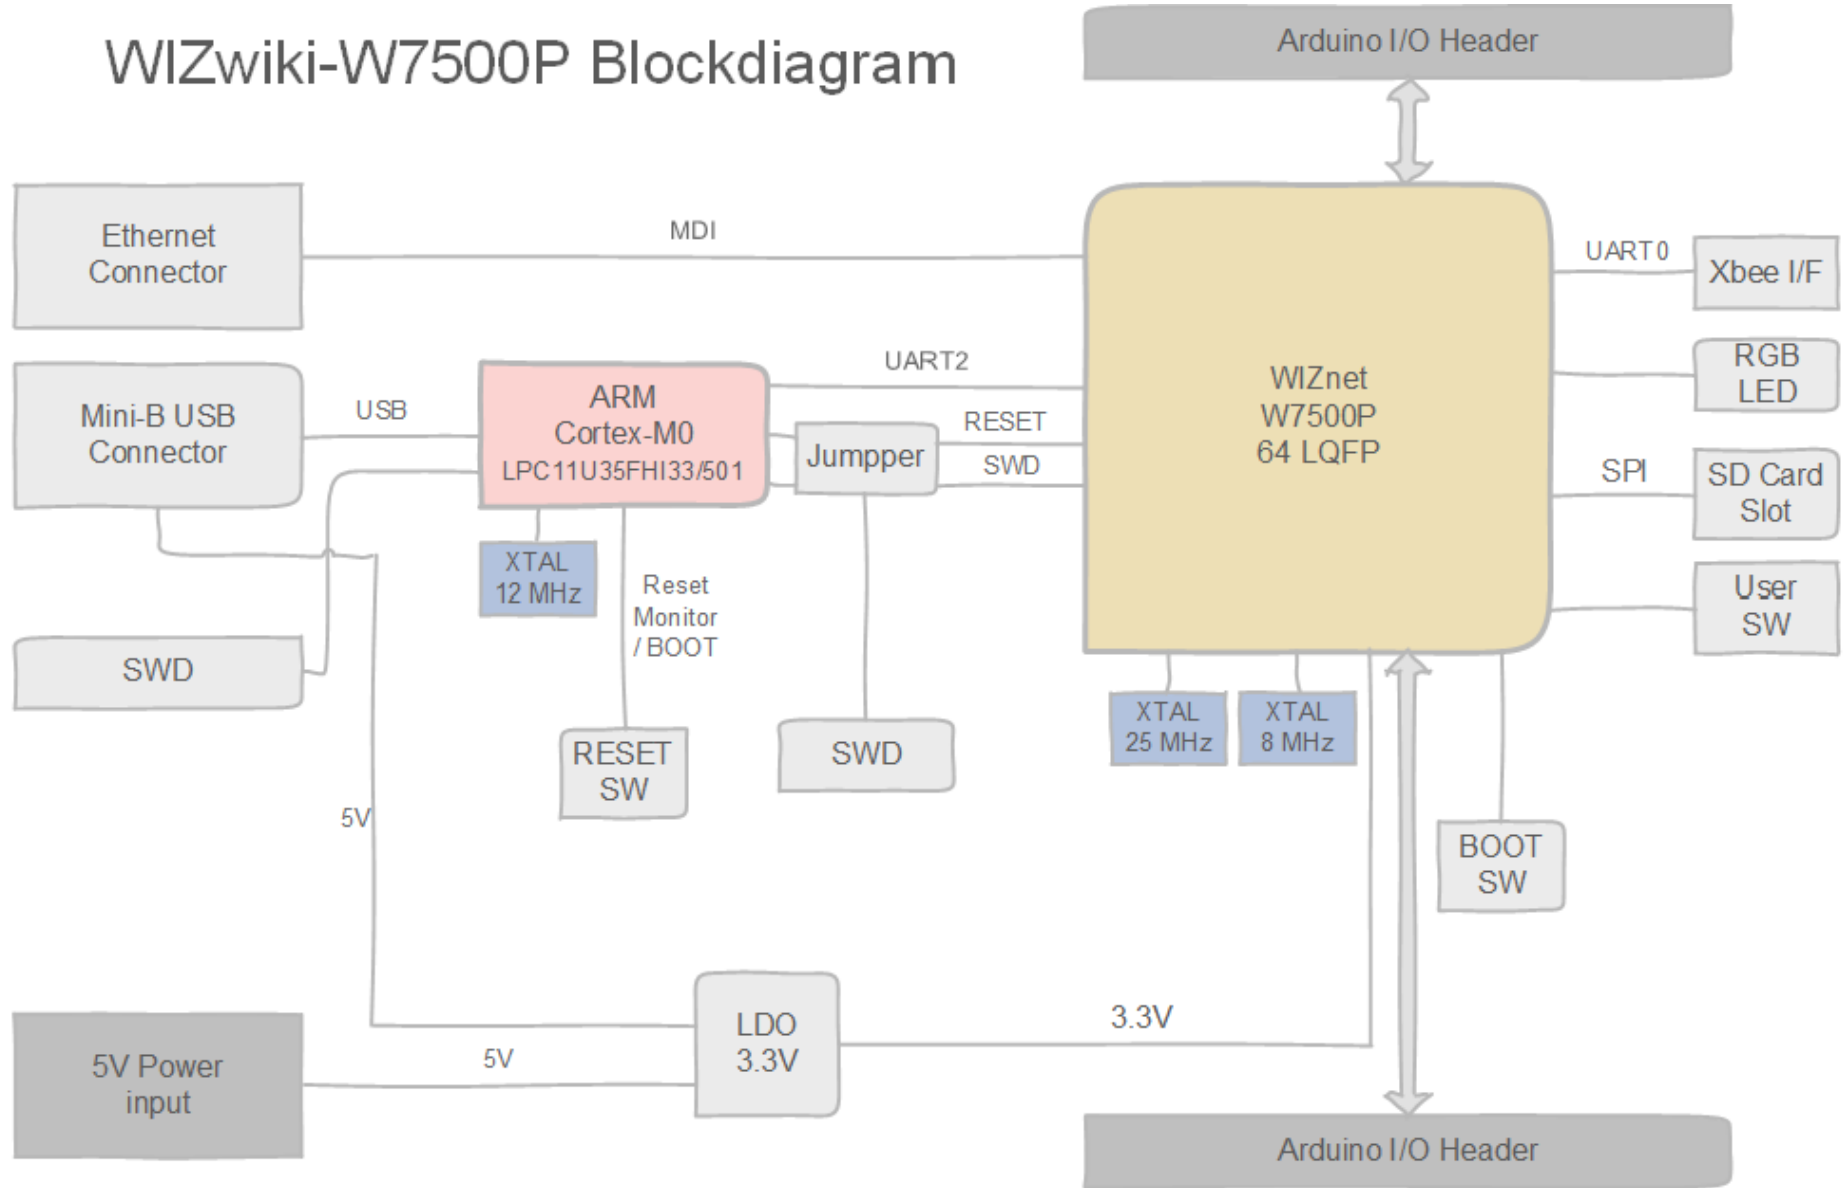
WIZwiki-W7500P Blockdiagram

Arduino I/O Header

Ethernet Connector

MDI

UART0

Xbee I/F

Mini-B USB Connector

USB

ARM Cortex-M0 LPC11U35FHI33/501

UART2

WIZnet W7500P 64 LQFP

RGB LED

RESET

Jumpper

SWD

SPI

SD Card Slot

XTAL 12 MHz

Reset Monitor / BOOT

User SW

SWD

XTAL 25 MHz

XTAL 8 MHz

RESET SW

SWD

5V

BOOT SW

LDO 3.3V

3.3V

5V Power input

5V

Arduino I/O Header